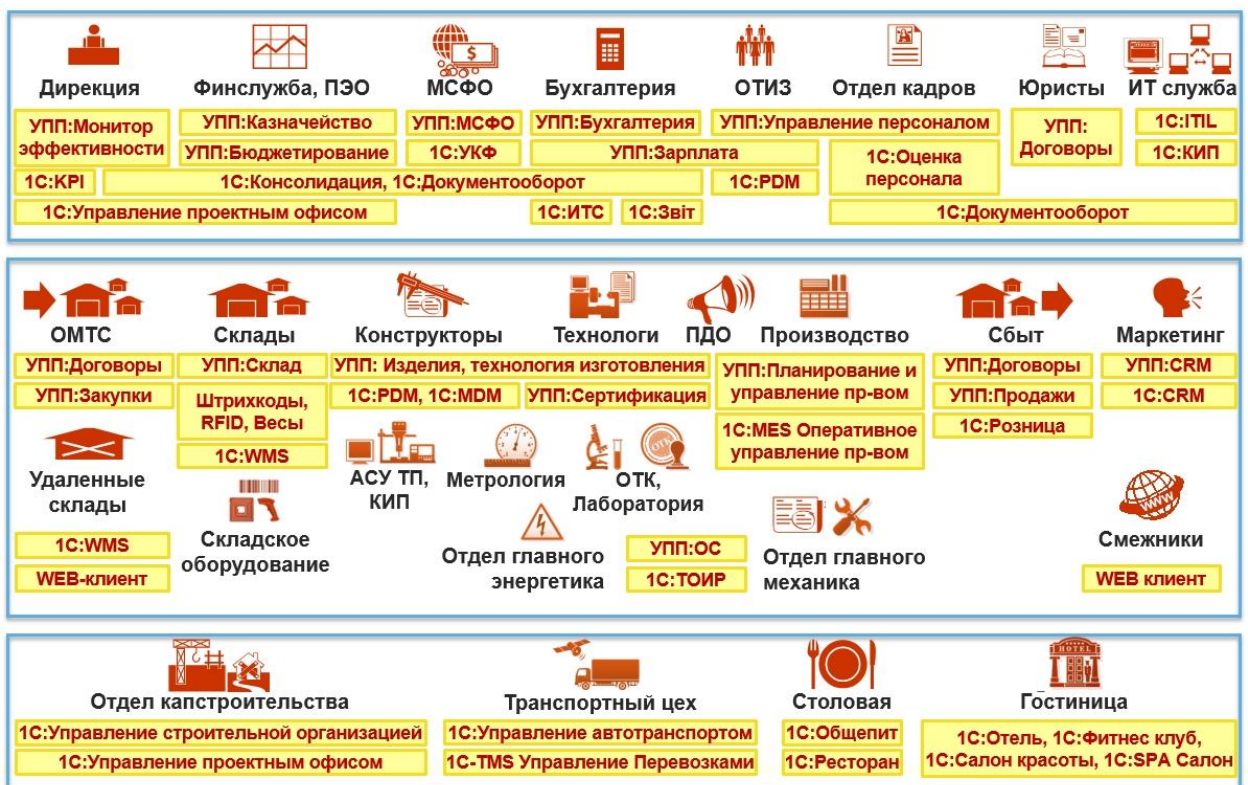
Дирекция
Финслужба, ПЭО
МСФО
Бухгалтерия
ОТИЗ
Отдел кадров
Юристы
ИТ служба

УПП:Монитор эффективности
УПП:Казначейство
УПП:МСФО
УПП:Бухгалтерия
УПП:Управление персоналом
УПП: Договоры
1С:ITIL
УПП:Бюджетирование
1С:УКФ
УПП:Зарплата
1С:Оценка персонала
1С:КИП
1С:KPI
1С:Консолидация, 1С:Документооборот
1С:PDM
1С:Управление проектным офисом
1С:ИТС
1С:Звіт
1С:Документооборот

ОМТС
Склады
Конструкторы
Технологи
ПДО
Производство
Сбыт
Маркетинг
УПП:Договоры
УПП:Склад
УПП: Изделия, технология изготовления
УПП:Планирование и управление пр-вом
УПП:Договоры
УПП:CRM
УПП:Закупки
Штрихкоды, RFID, Весы
1С:PDM, 1С:MDM
УПП:Сертификация
УПП:Продажи
1С:CRM
1С:MES Оперативное управление пр-вом
1С:Розница
1С:WMS
Удаленные склады
АСУ ТП, КИП
Метрология
ОТК, Лаборатория
Складское оборудование
1С:WMS
WEB-клиент
Отдел главного энергетика
УПП:ОС
1С:ТОИР
Отдел главного механика
Смежники
WEB клиент

Отдел капстроительства
Транспортный цех
Столовая
Гостиница
1С:Управление строительной организацией
1С:Управление автотранспортом
1С:Общепит
1С:Отель, 1С:Фитнес клуб, 1С:Салон красоты, 1С:SPA Салон
1С:Управление проектным офисом
1С-TMS Управление Перевозками
1С:Ресторан